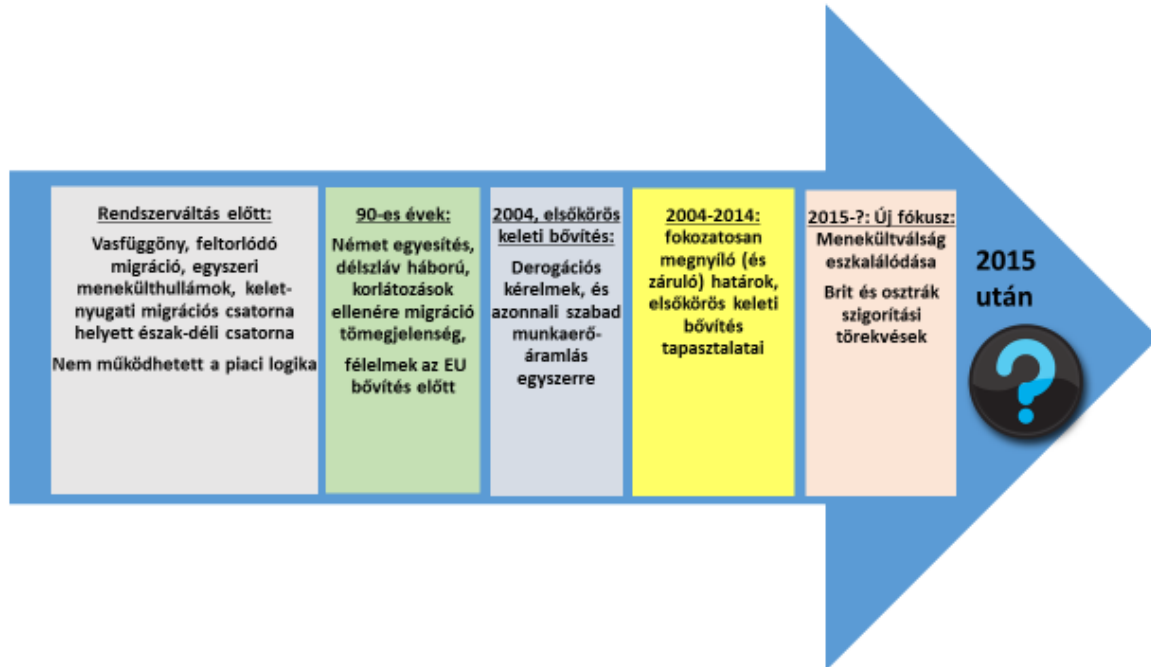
Rendszerváltás előtt:

Vasfüggöny, feltorlódó migráció, egyszeri menekülthullámok, kelet-nyugati migrációs csatorna helyett észak-déli csatorna

Nem működhetett a piaci logika

90-es évek:

Német egyesítés, délszláv háború, korlátozások ellenére migráció tömegjelenség,

félelmek az EU bővítés előtt

2004, elsőkörös keleti bővítés:

Derogációs kérelmek, és azonnali szabad munkaerő-áramlás egyszerre

2004-2014:

fokozatosan megnyíló (és záruló) határok, elsőkörös keleti bővítés tapasztalatai

2015-?: Új fókusz:

Menekültválság eszkalálódása

Brit és osztrák szigorítási törekvések

2015 után

?